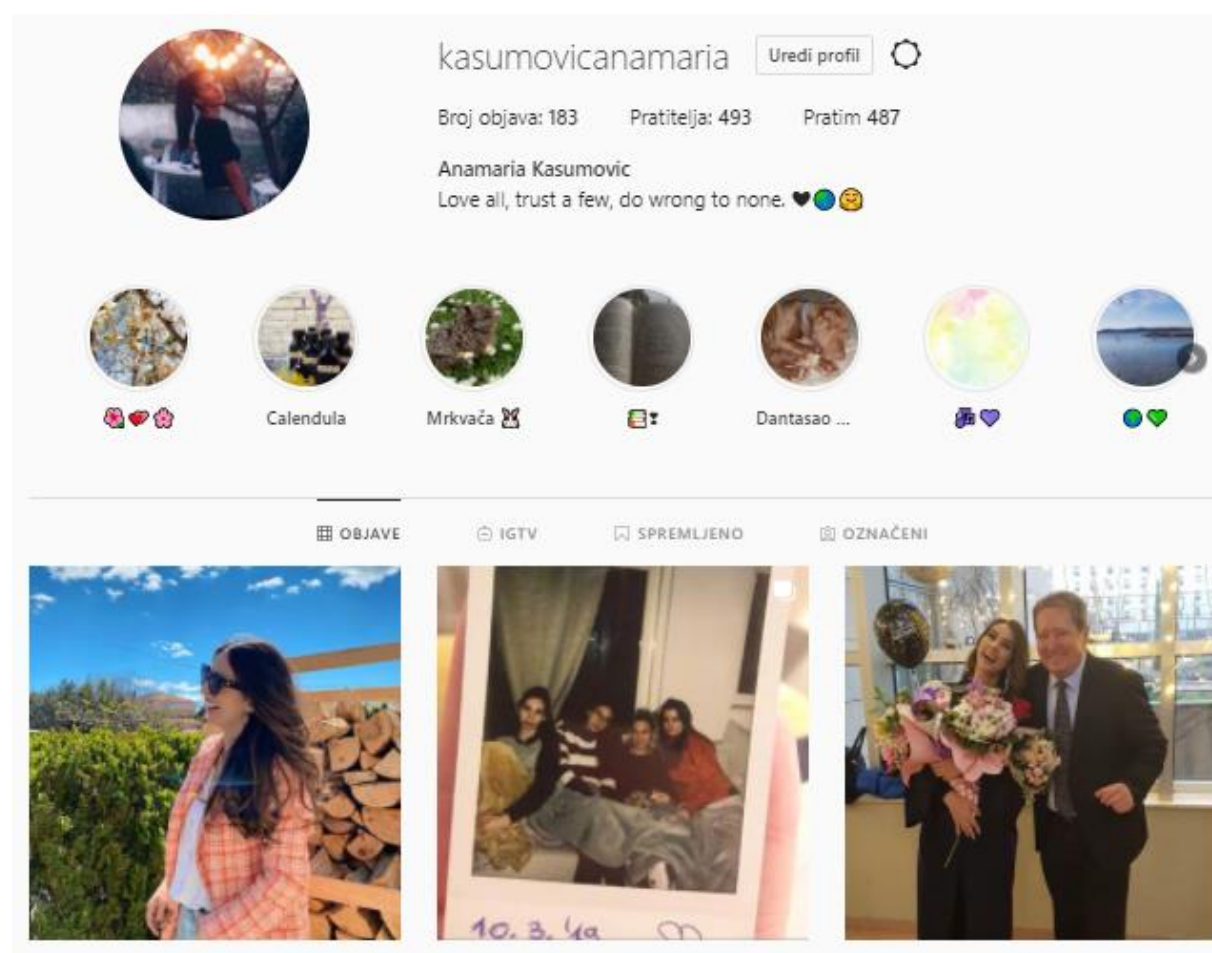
kasumovicanamaria Uredi profil

Broj objava: 183 Pratitelja: 493 Pratim 487

Anamaria Kasumovic
Love all, trust a few, do wrong to none. 🖤🌏🤗

🌺❤🌸 Calendula Mrkvača 🐰 📒❣ Dantasao ... 🎼💜 🌏💚

OBJAVE IGTV SPREMLJENO OZNAČENI

10. 3. '19